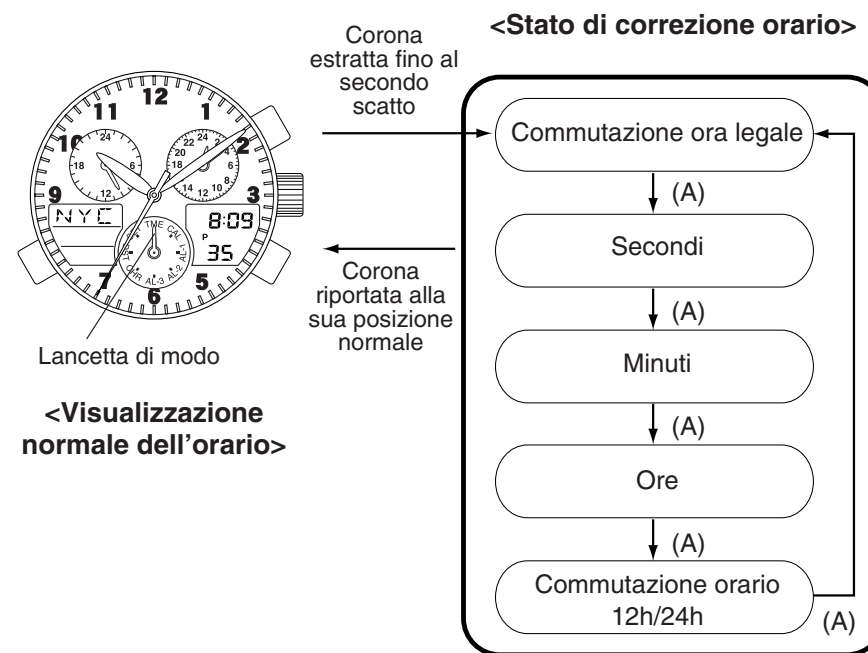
<Stato di correzione orario>

Corona estratta fino al secondo scatto

11 12 1 2 10 9 3 7 6 5 24 18 6 22 24 2 20 4 18 6 14 12 10 8

NYC 8:09 P 35 TIME CAL AL-1 AL-2 AL-3 CHR

Lancetta di modo

<Visualizzazione normale dell'orario>

Corona riportata alla sua posizione normale

Commutazione ora legale

(A)

Secondi

(A)

Minuti

(A)

Ore

(A)

Commutazione orario 12h/24h

(A)